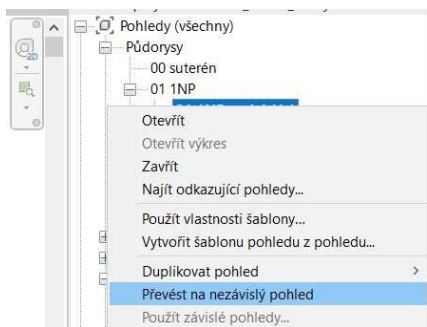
Pohledy (všechny)
Půdorysy
00 suterén
01 1NP
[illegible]
Otevřít
Otevřít výkres
Zavřít
Najít odkazující pohledy...
Použít vlastnosti šablony...
Vytvořit šablonu pohledu z pohledu...
Duplikovat pohled >
Převést na nezávislý pohled
Použít závislé pohledy...